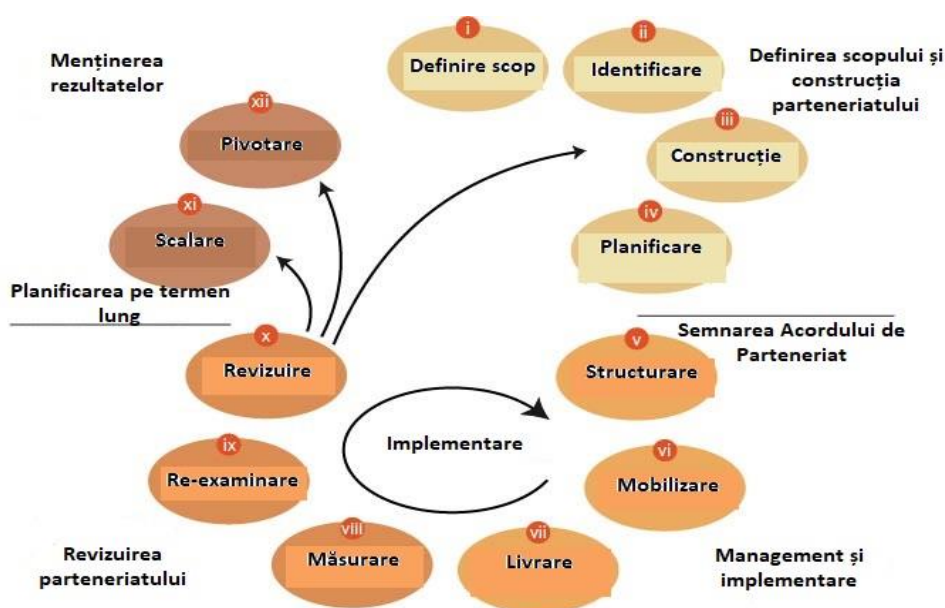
Menținerea rezultatelor

i
Definire scop

ii
Identificare

Definirea scopului și construcția parteneriatului

xii
Pivotare

iii
Construcție

xi
Scalare

iv
Planificare

Planificarea pe termen lung

Semnarea Acordului de Parteneriat

x
Revizuire

v
Structurare

Implementare

ix
Re-examinare

vi
Mobilizare

vii
Livrare

viii
Măsurare

Revizuirea parteneriatului

Management și implementare